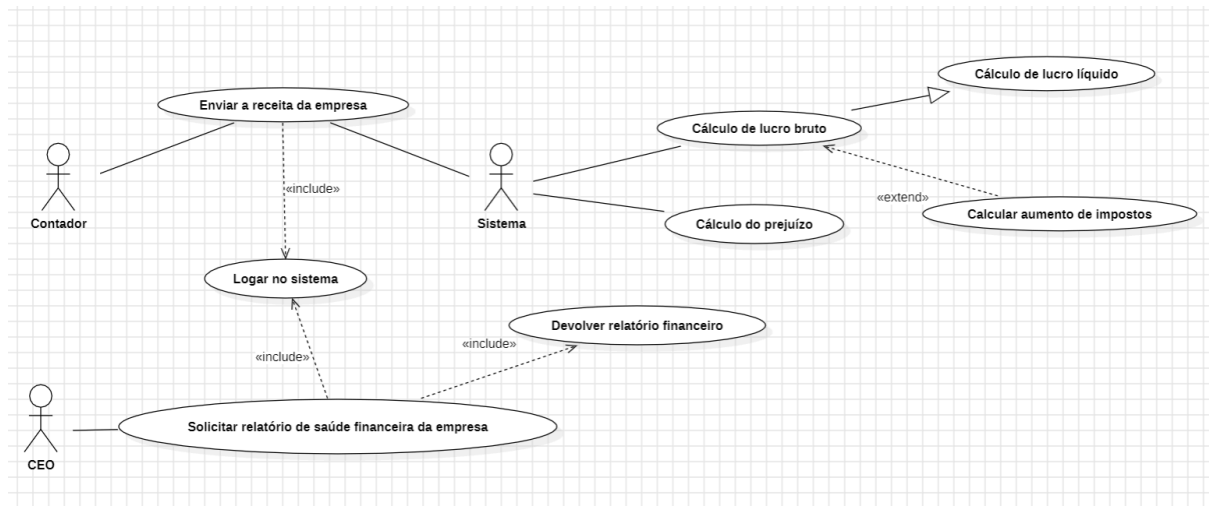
Cálculo de lucro líquido

Enviar a receita da empresa

Cálculo de lucro bruto

«include»

Contador

Sistema

«extend»

Calcular aumento de impostos

Cálculo do prejuízo

Logar no sistema

Devolver relatório financeiro

«include»

«include»

Solicitar relatório de saúde financeira da empresa

CEO